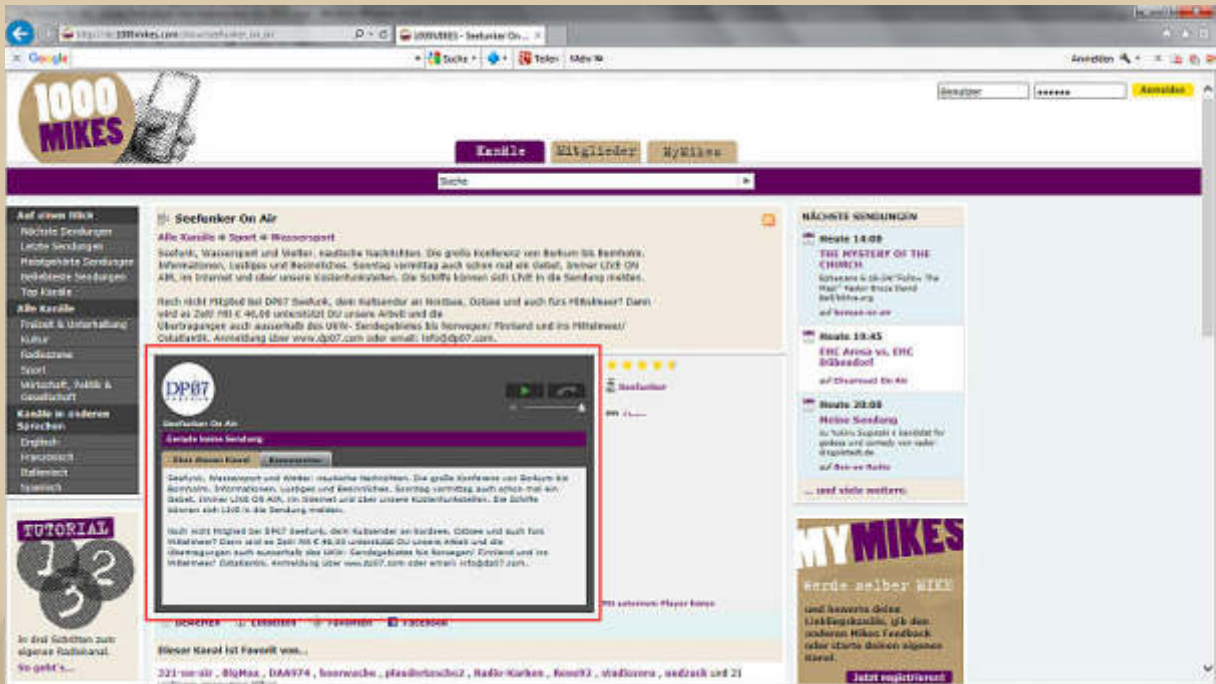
http://de.1000mikes.com/show/seefunker_on_air
1000MIKES - Seefunker On...
Google
Suche
Teilen
Mehr
Anmelden
1000 MIKES
Benutzer
Anmelden
Kanäle
Mitglieder
MyMikes
Suche
Auf einen Blick
Nächste Sendungen
Letzte Sendungen
Meistgehörte Sendungen
Beliebteste Sendungen
Top Kanäle
Alle Kanäle
Freizeit & Unterhaltung
Kultur
Radioszene
Sport
Wirtschaft, Politik & Gesellschaft
Kanäle in anderen Sprachen
Englisch
Französisch
Italienisch
Spanisch
Seefunker On Air
Alle Kanäle » Sport » Wassersport
Seefunk, Wassersport und Wetter, nautische Nachrichten. Die große Konferenz von Borkum bis Bornholm. Informationen, Lustiges und Besinnliches. Sonntag vormittag auch schon mal ein Gebet. Immer LIVE ON AIR, im Internet und über unsere Küstenfunkstellen. Die Schiffe können sich LIVE in die Sendung melden.
Noch nicht Mitglied bei DP07 Seefunk, dem Kultsender an Nordsee, Ostsee und auch fürs Mittelmeer? Dann wird es Zeit! Mit € 46,00 unterstützt DU unsere Arbeit und die Übertragungen auch ausserhalb des UKW- Sendegebietes bis Norwegen/ Finnland und ins Mittelmeer/ Ostatlantik. Anmeldung über www.dp07.com oder email: info@dp07.com.
DP07
Seefunker On Air
Gerade keine Sendung
Über diesen Kanal
Kommentare
Seefunk, Wassersport und Wetter, nautische Nachrichten. Die große Konferenz von Borkum bis Bornholm. Informationen, Lustiges und Besinnliches. Sonntag vormittag auch schon mal ein Gebet. Immer LIVE ON AIR, im Internet und über unsere Küstenfunkstellen. Die Schiffe können sich LIVE in die Sendung melden.
Noch nicht Mitglied bei DP07 Seefunk, dem Kultsender an Nordsee, Ostsee und auch fürs Mittelmeer? Dann wird es Zeit! Mit € 46,00 unterstützt DU unsere Arbeit und die Übertragungen auch ausserhalb des UKW- Sendegebietes bis Norwegen/ Finnland und ins Mittelmeer/ Ostatlantik. Anmeldung über www.dp07.com oder email: info@dp07.com.
Seefunker
Mit externem Player hören
Bewerten
Einbetten
Favoriten
Facebook
Dieser Kanal ist Favorit von...
321-on-air, BigMax, DAA974, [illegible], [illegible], Radio-Karben, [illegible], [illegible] und 21
NÄCHSTE SENDUNGEN
Heute 14:00
THE MYSTERY OF THE CHURCH
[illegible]
auf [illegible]
Heute 19:45
EHC Arosa vs. EHC Dübendorf
auf Eisarosa! On Air
Heute 20:00
Meine Sendung
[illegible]
auf Bei-se Radio
... und viele weitere
TUTORIAL
In drei Schritten zum eigenen Radiokanal.
So geht's...
MY MIKES
werde selber MIKE
und bewerte deine Lieblingskanäle, gib den anderen Mikes Feedback oder starte deinen eigenen Kanal.
Jetzt registrieren!